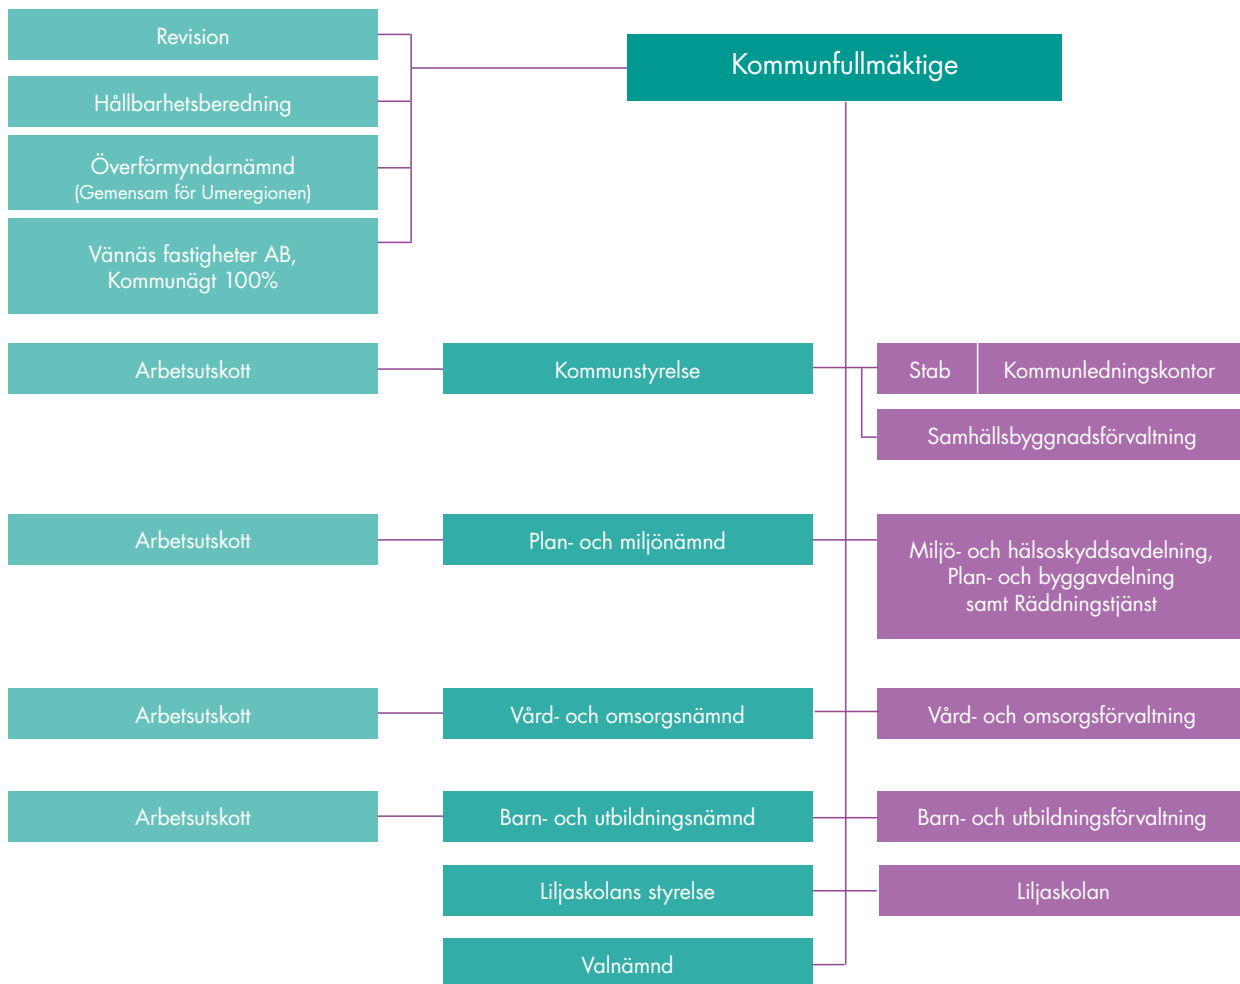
Revision

Hållbarhetsberedning

Överförmyndarnämnd
(Gemensam för Umeregionen)

Vännäs fastigheter AB,
Kommunägt 100%

Kommunfullmäktige

Arbetsutskott

Kommunstyrelse

Stab

Kommunledningskontor

Samhällsbyggnadsförvaltning

Arbetsutskott

Plan- och miljönämnd

Miljö- och hälsoskyddsavdelning,
Plan- och byggavdelning
samt Räddningstjänst

Arbetsutskott

Vård- och omsorgsnämnd

Vård- och omsorgsförvaltning

Arbetsutskott

Barn- och utbildningsnämnd

Barn- och utbildningsförvaltning

Liljaskolans styrelse

Liljaskolan

Valnämnd